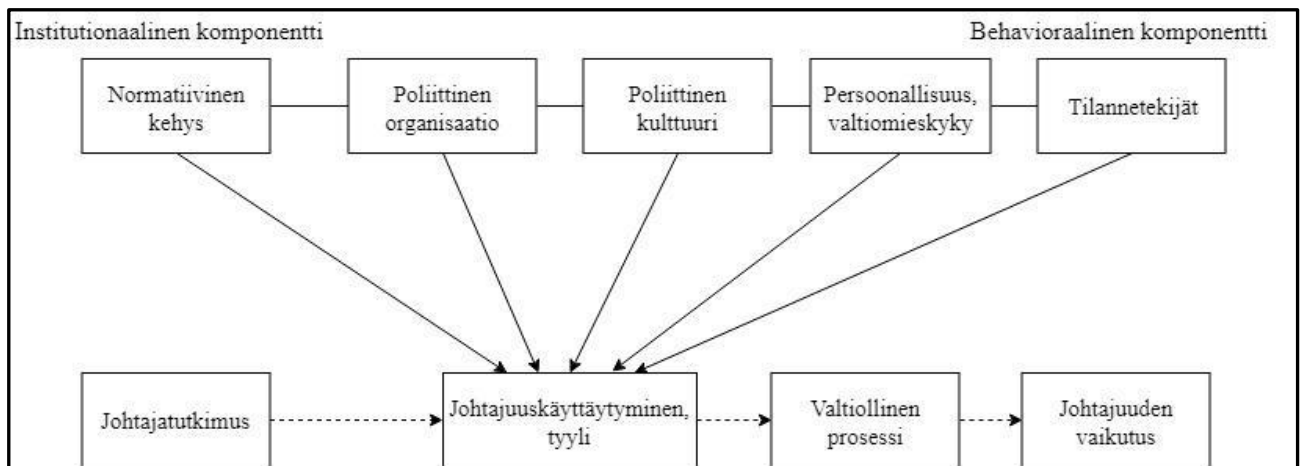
Institutionaalinen komponentti

Behavioraalinen komponentti

Normatiivinen kehys

Poliittinen organisaatio

Poliittinen kulttuuri

Persoonallisuus, valtiomieskyky

Tilannetekijät

Johtajatutkimus

Johtajuuskäyttäytyminen, tyyli

Valtiollinen prosessi

Johtajuuden vaikutus